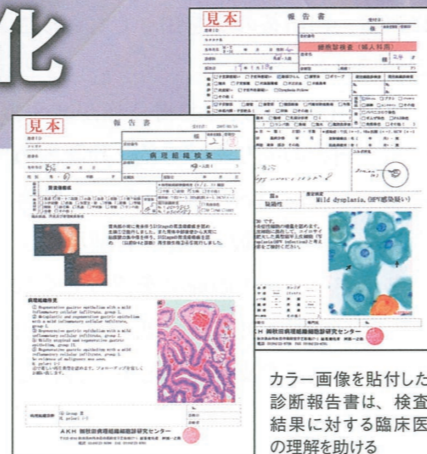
化

見本 報告書

細胞診検査（婦人科系）

Mild dysplasia（HPV感染疑い）

AKH 御影診病理細胞診研究センター

見本 報告書

病理組織検査

AKH 御影診病理細胞診研究センター

カラー画像を貼付した診断報告書は、検査結果に対する臨床医の理解を助ける